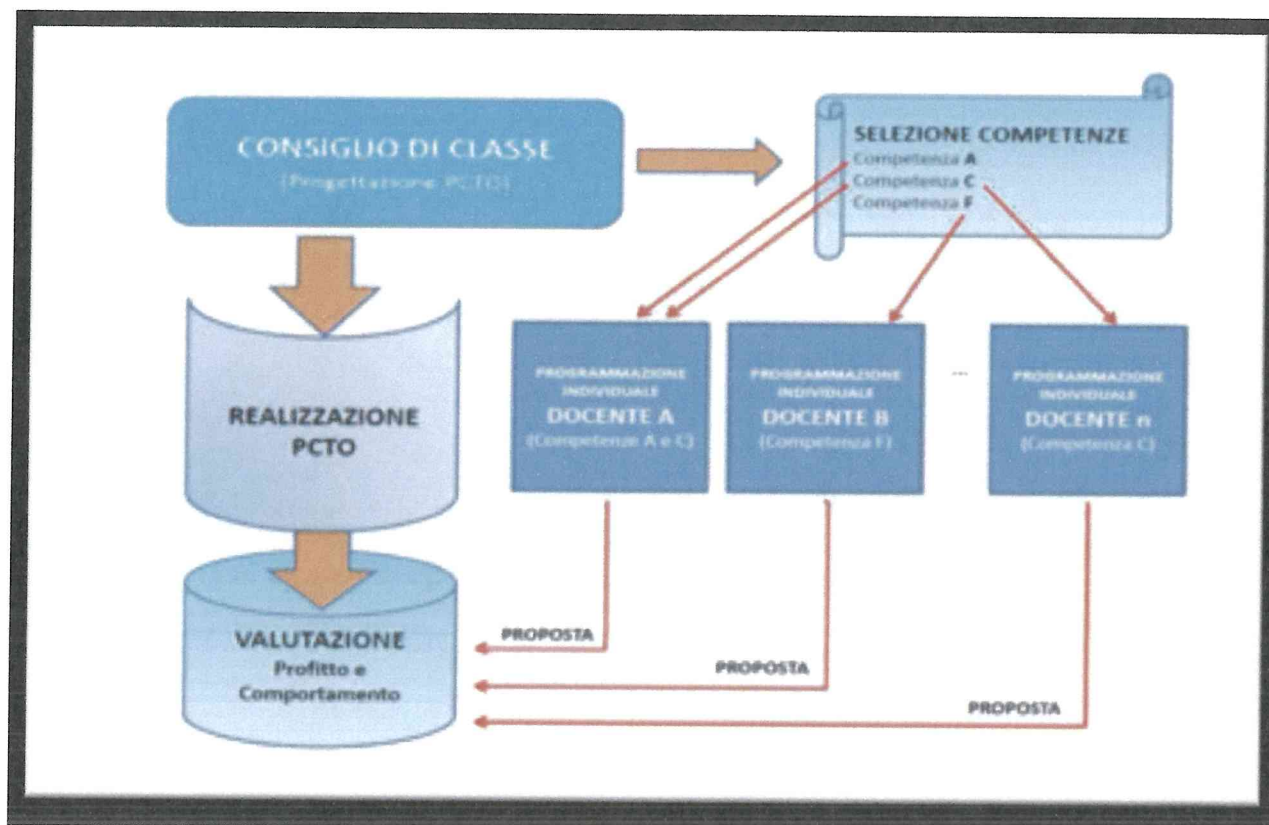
CONSIGLIO DI CLASSE
(Progettazione PCTO)

SELEZIONE COMPETENZE
Competenza A
Competenza C
Competenza F

REALIZZAZIONE PCTO

PROGRAMMAZIONE INDIVIDUALE
DOCENTE A
(Competenze A e C)

PROGRAMMAZIONE INDIVIDUALE
DOCENTE B
(Competenza F)

...

PROGRAMMAZIONE INDIVIDUALE
DOCENTE n
(Competenza C)

VALUTAZIONE
Profitto e Comportamento

PROPOSTA

PROPOSTA

PROPOSTA